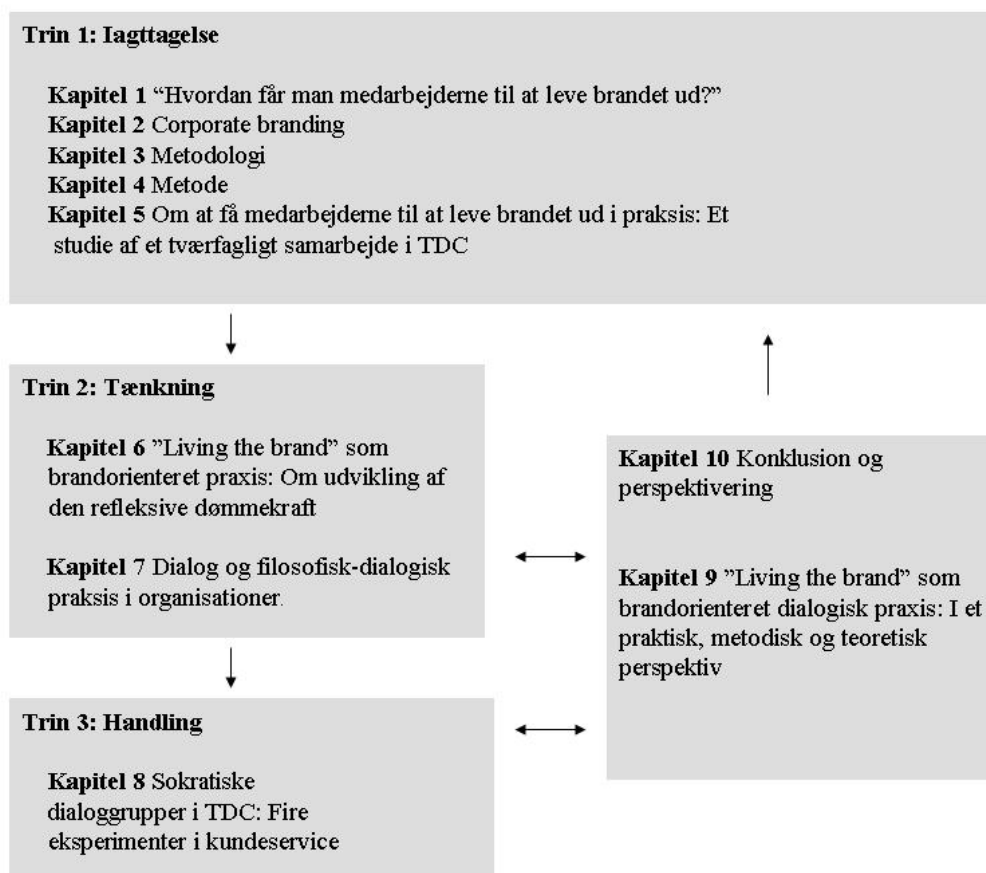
**Trin 1: Iagttagelse**

**Kapitel 1** "Hvordan får man medarbejderne til at leve brandet ud?"
**Kapitel 2** Corporate branding
**Kapitel 3** Metodologi
**Kapitel 4** Metode
**Kapitel 5** Om at få medarbejderne til at leve brandet ud i praksis: Et studie af et tværfagligt samarbejde i TDC

**Trin 2: Tænkning**

**Kapitel 6** "Living the brand" som brandorienteret praxis: Om udvikling af den refleksive dømmekraft

**Kapitel 7** Dialog og filosofisk-dialogisk praksis i organisationer.

**Kapitel 10** Konklusion og perspektivering

**Kapitel 9** "Living the brand" som brandorienteret dialogisk praxis: I et praktisk, metodisk og teoretisk perspektiv

**Trin 3: Handling**

**Kapitel 8** Sokratiske dialoggrupper i TDC: Fire eksperimenter i kundeservice